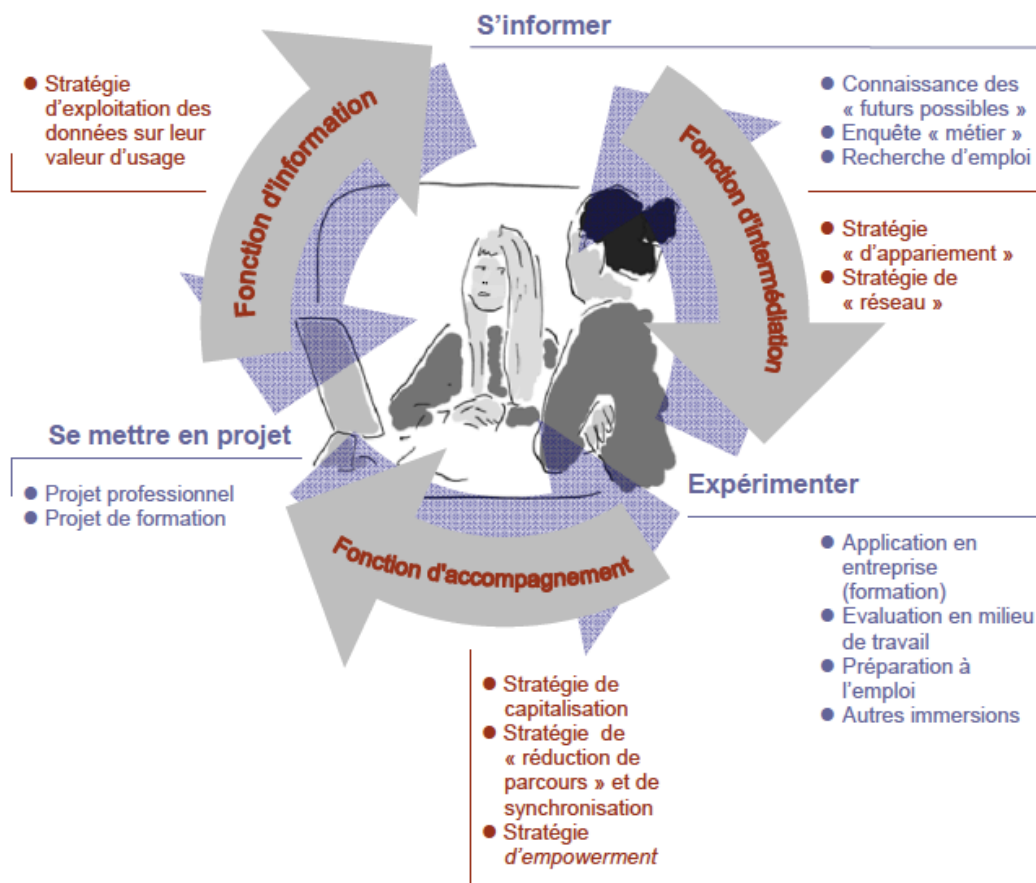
S'informer

● Stratégie d'exploitation des données sur leur valeur d'usage

Fonction d'information

● Connaissance des « futurs possibles »
● Enquête « métier »
● Recherche d'emploi

Fonction d'intermédiation

● Stratégie « d'appariement »
● Stratégie de « réseau »

Se mettre en projet

● Projet professionnel
● Projet de formation

Expérimenter

● Application en entreprise (formation)
● Evaluation en milieu de travail
● Préparation à l'emploi
● Autres immersions

Fonction d'accompagnement

● Stratégie de capitalisation
● Stratégie de « réduction de parcours » et de synchronisation
● Stratégie *d'empowerment*